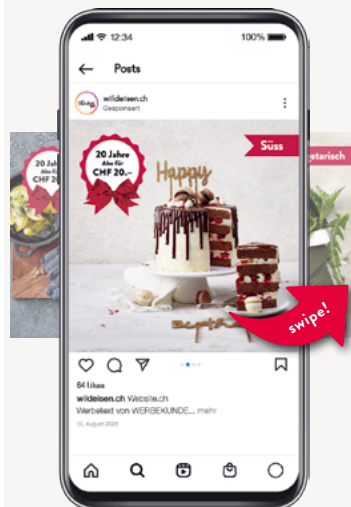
12:34
100%
Posts
wildeisen.ch
Gesponsert
20 Jahre
Abo für
CHF 20.–
Happy
Süss
20 Jahre
Abo für
CHF 20.–
egetarisch
swipe!
84 Likes
wildeisen.ch Website.ch
Werbetext von WERBEKUNDE… mehr
10. August 2022